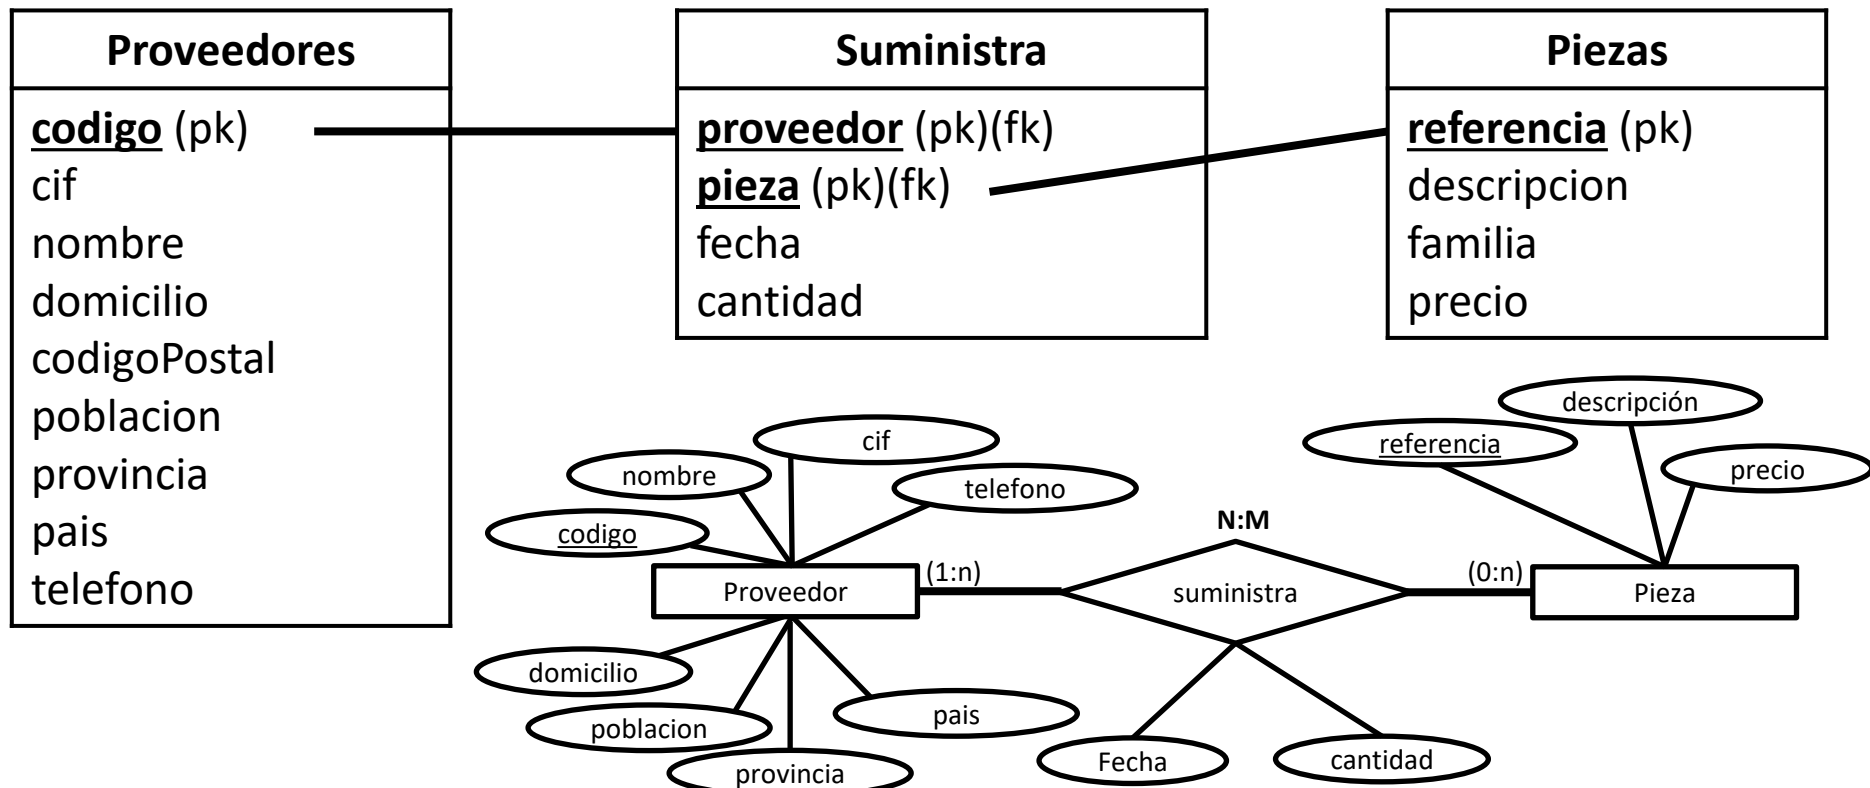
Proveedores

codigo (pk)
cif
nombre
domicilio
codigoPostal
poblacion
provincia
pais
telefono

Suministra

proveedor (pk)(fk)
pieza (pk)(fk)
fecha
cantidad

Piezas

referencia (pk)
descripcion
familia
precio

cif
nombre
telefono
codigo
Proveedor
domicilio
poblacion
provincia
pais
(1:n)
N:M
suministra
Fecha
cantidad
(0:n)
Pieza
descripción
referencia
precio